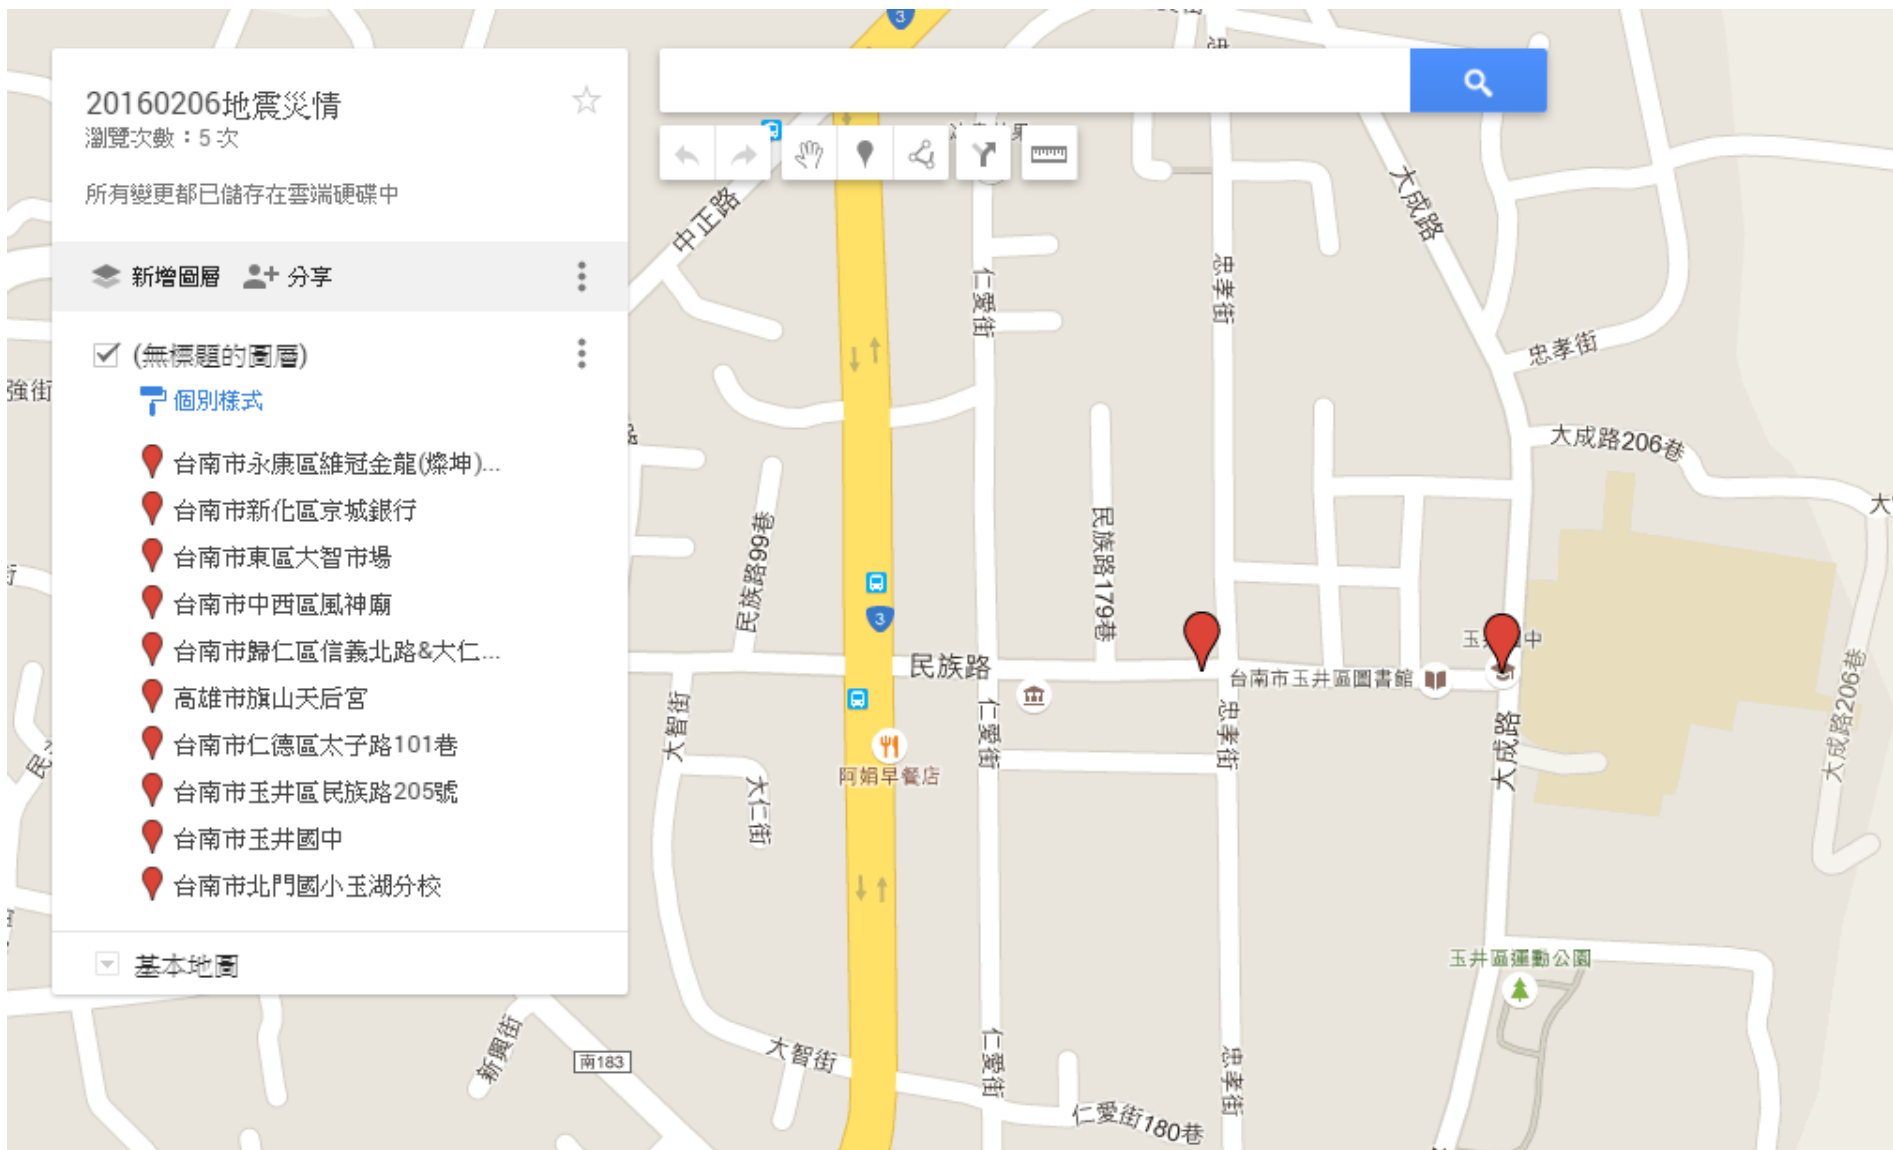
20160206地震災情
瀏覽次數：5 次

所有變更都已儲存在雲端硬碟中

新增圖層 分享

(無標題的圖層)
個別樣式

台南市永康區維冠金龍(燦坤)...
台南市新化區京城銀行
台南市東區大智市場
台南市中西區風神廟
台南市歸仁區信義北路&大仁...
高雄市旗山天后宮
台南市仁德區太子路101巷
台南市玉井區民族路205號
台南市玉井國中
台南市北門國小玉湖分校

基本地圖

3
中正路
仁愛街
忠孝街
大成路
忠孝街
大成路206巷
強街
民族路99巷
民族路179巷
3
民族路
台南市玉井區圖書館
玉 中
大智街
仁愛街
忠孝街
大成路
大成路206巷
大仁街
阿娟早餐店
玉井區運動公園
新興街
南183
大智街
仁愛街
忠孝街
仁愛街180巷
大